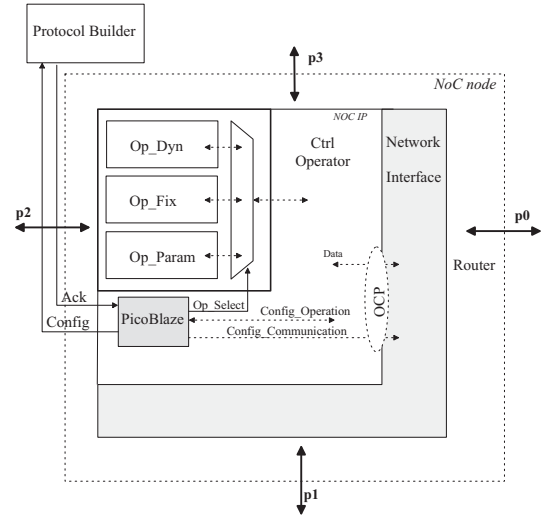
Protocol Builder

p3

NoC node

NOC IP

Op_Dyn

Op_Fix

Op_Param

Ctrl Operator

Network Interface

p2

p0

Data

Router

OCP

Ack

Config

PicoBlaze

Op_Select

Config_Operation

Config_Communication

p1